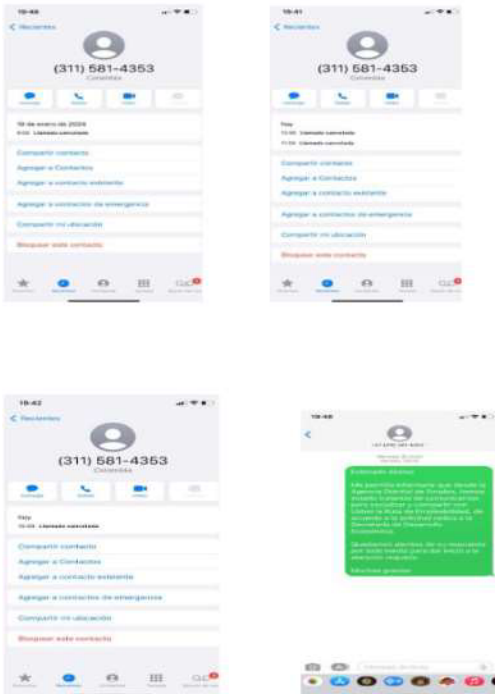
19:40
< Recientes
(311) 581-4353
Colombia
19 de enero de 2024
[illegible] Llamada cancelada
Compartir contacto
Agregar a Contactos
Agregar a contacto existente
Agregar a contactos de emergencia
Compartir mi ubicación
Bloquear este contacto

19:41
< Recientes
(311) 581-4353
Colombia
Hoy
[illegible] Llamada cancelada
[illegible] Llamada cancelada
Compartir contacto
Agregar a Contactos
Agregar a contacto existente
Agregar a contactos de emergencia
Compartir mi ubicación
Bloquear este contacto

19:42
< Recientes
(311) 581-4353
Colombia
Hoy
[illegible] Llamada cancelada
Compartir contacto
Agregar a Contactos
Agregar a contacto existente
Agregar a contactos de emergencia
Compartir mi ubicación
Bloquear este contacto

19:48
<
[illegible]
Estimado Alonso
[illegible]
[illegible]
Muchas gracias